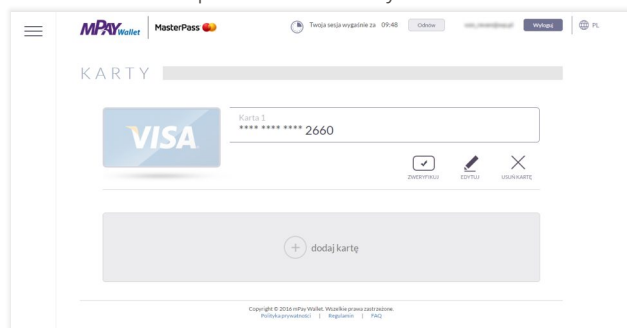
mPay Wallet | MasterPass

Twoja sesja wygaśnie za 09:48 Odnów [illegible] Wyloguj PL

KARTY

VISA

Karta 1
**** **** **** 2660

ZWERYFIKUJ EDYTUJ USUŃ KARTĘ

+ dodaj kartę

Copyright © 2016 mPay Wallet. Wszelkie prawa zastrzeżone.
Polityka prywatności | Regulamin | FAQ